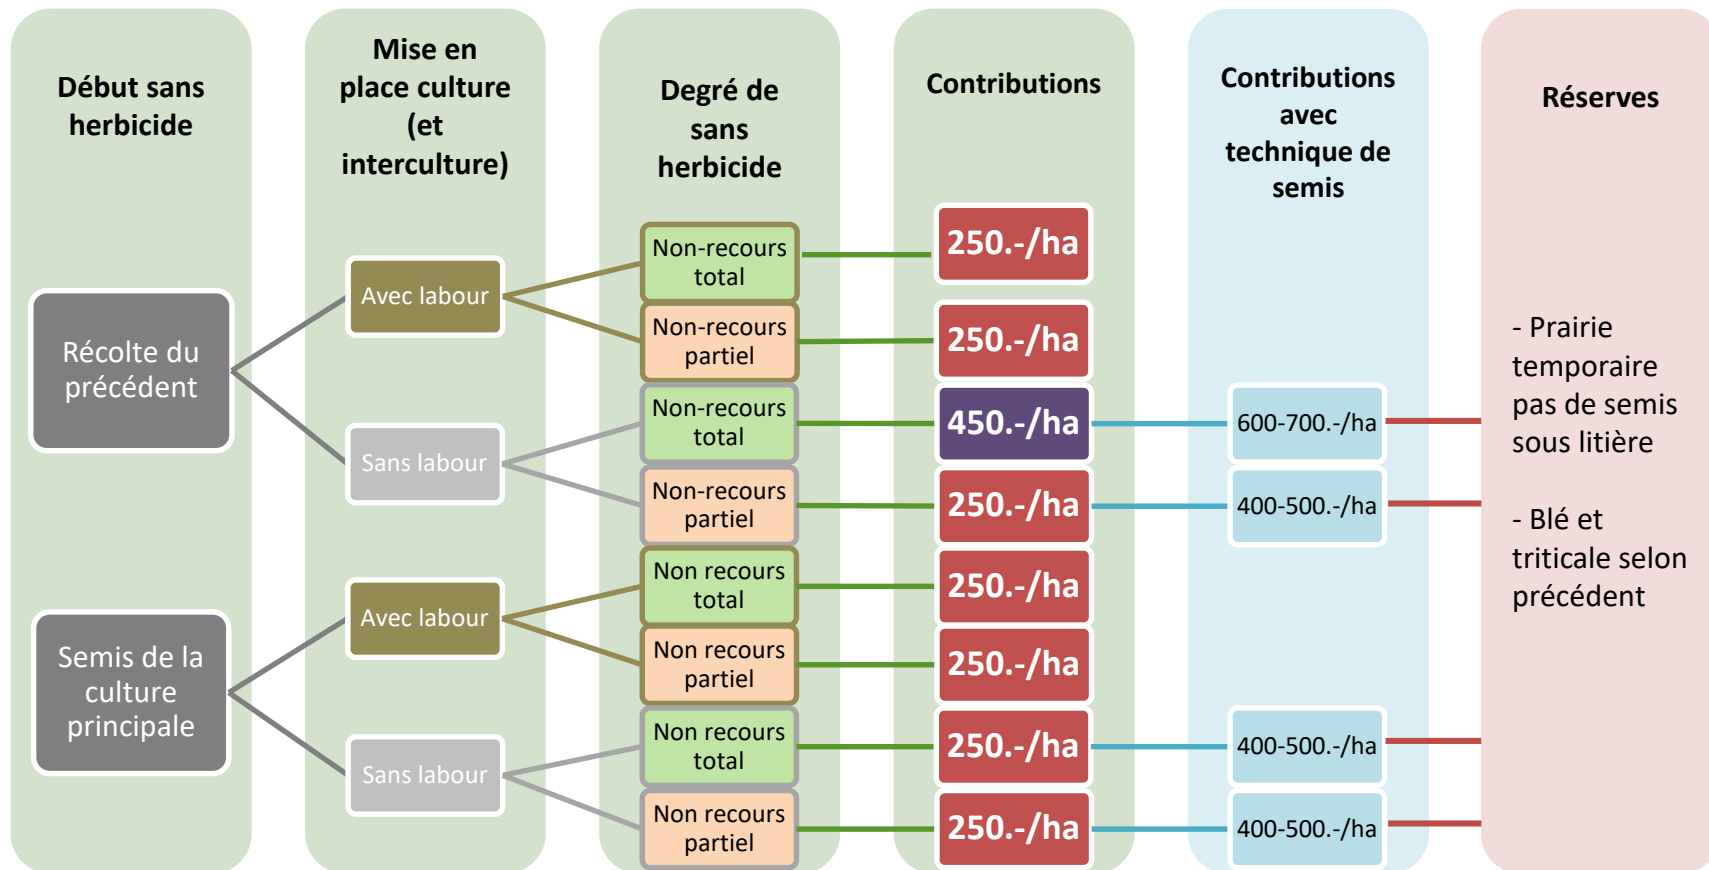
Début sans herbicide

Mise en place culture (et interculture)

Degré de sans herbicide

Contributions

Contributions avec technique de semis

Réserves

Récolte du précédent

Avec labour

Non-recours total

250.-/ha

Non-recours partiel

250.-/ha

Sans labour

Non-recours total

450.-/ha

600-700.-/ha

Non-recours partiel

250.-/ha

400-500.-/ha

- Prairie temporaire pas de semis sous litière

- Blé et triticale selon précédent

Semis de la culture principale

Avec labour

Non recours total

250.-/ha

Non recours partiel

250.-/ha

Sans labour

Non recours total

250.-/ha

400-500.-/ha

Non recours partiel

250.-/ha

400-500.-/ha